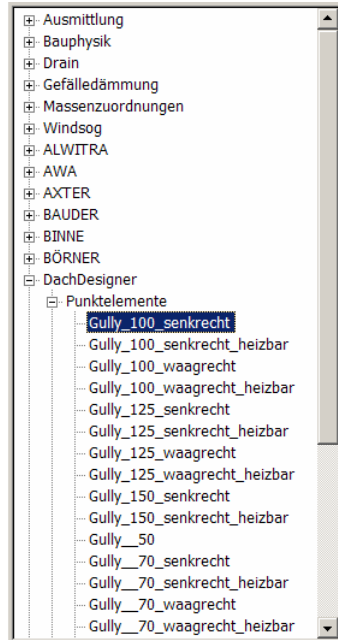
Ausmittlung
Bauphysik
Drain
Gefälledämmung
Massenzuordnungen
Windsog
ALWITRA
AWA
AXTER
BAUDER
BINNE
BÖRNER
DachDesigner
Punktelemente
Gully_100_senkrecht
Gully_100_senkrecht_heizbar
Gully_100_waagrecht
Gully_100_waagrecht_heizbar
Gully_125_senkrecht
Gully_125_senkrecht_heizbar
Gully_125_waagrecht
Gully_125_waagrecht_heizbar
Gully_150_senkrecht
Gully_150_senkrecht_heizbar
Gully__50
Gully__70_senkrecht
Gully__70_senkrecht_heizbar
Gully__70_waagrecht
Gully__70_waagrecht_heizbar